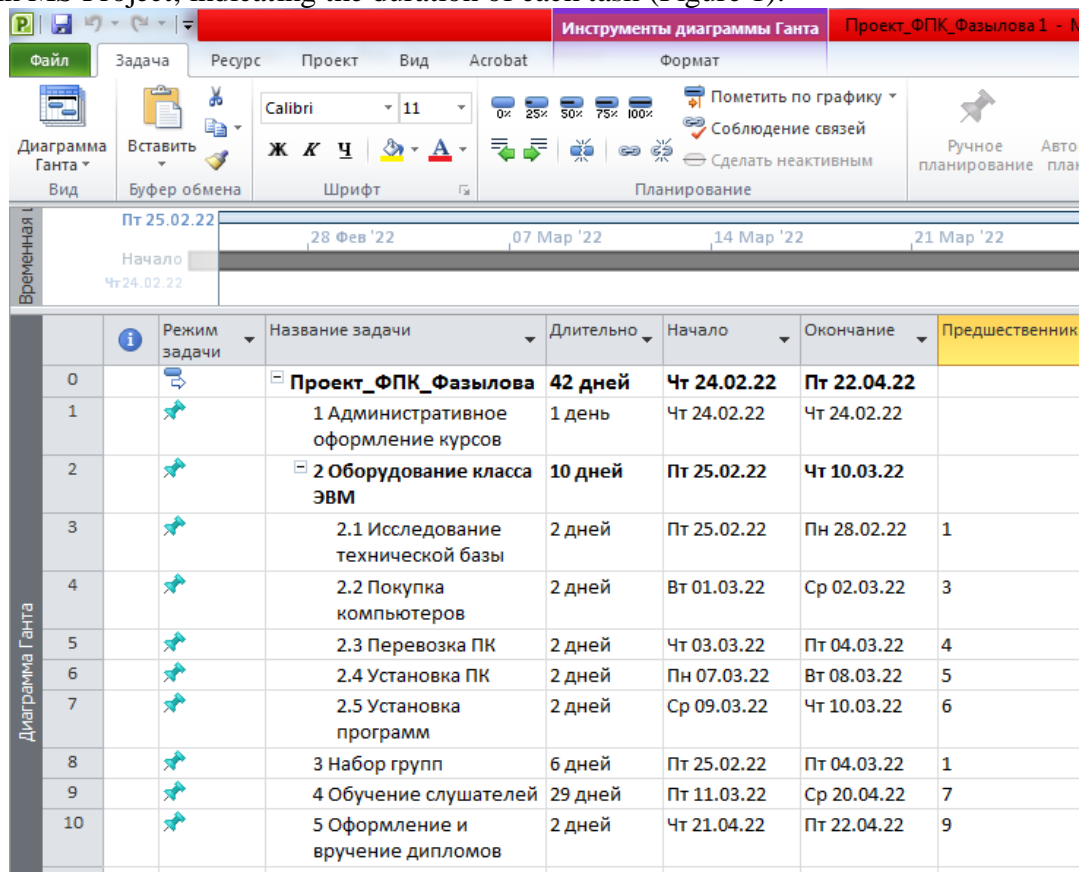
in MS Project, indicating the duration of each task (Figure 1).

Инструменты диаграммы Ганта
Проект_ФПК_Фазылова 1 - M

Файл | Задача | Ресурс | Проект | Вид | Acrobat | Формат

Диаграмма Ганта
Вид
Вставить
Буфер обмена
Calibri 11
Ж К Ч
Шрифт
0% 25% 50% 75% 100%
Пометить по графику
Соблюдение связей
Сделать неактивным
Планирование
Ручное планирование
Авто плани

Временная шкала
Пт 25.02.22
28 Фев '22
07 Мар '22
14 Мар '22
21 Мар '22
Начало
Чт 24.02.22

Диаграмма Ганта

| | | Режим задачи | Название задачи | Длительно | Начало | Окончание | Предшественник |
|---|---|---|---|---|---|---|---|
| 0 | | | Проект_ФПК_Фазылова | 42 дней | Чт 24.02.22 | Пт 22.04.22 | |
| 1 | | | 1 Административное оформление курсов | 1 день | Чт 24.02.22 | Чт 24.02.22 | |
| 2 | | | 2 Оборудование класса ЭВМ | 10 дней | Пт 25.02.22 | Чт 10.03.22 | |
| 3 | | | 2.1 Исследование технической базы | 2 дней | Пт 25.02.22 | Пн 28.02.22 | 1 |
| 4 | | | 2.2 Покупка компьютеров | 2 дней | Вт 01.03.22 | Ср 02.03.22 | 3 |
| 5 | | | 2.3 Перевозка ПК | 2 дней | Чт 03.03.22 | Пт 04.03.22 | 4 |
| 6 | | | 2.4 Установка ПК | 2 дней | Пн 07.03.22 | Вт 08.03.22 | 5 |
| 7 | | | 2.5 Установка программ | 2 дней | Ср 09.03.22 | Чт 10.03.22 | 6 |
| 8 | | | 3 Набор групп | 6 дней | Пт 25.02.22 | Пт 04.03.22 | 1 |
| 9 | | | 4 Обучение слушателей | 29 дней | Пт 11.03.22 | Ср 20.04.22 | 7 |
| 10 | | | 5 Оформление и вручение дипломов | 2 дней | Чт 21.04.22 | Пт 22.04.22 | 9 |